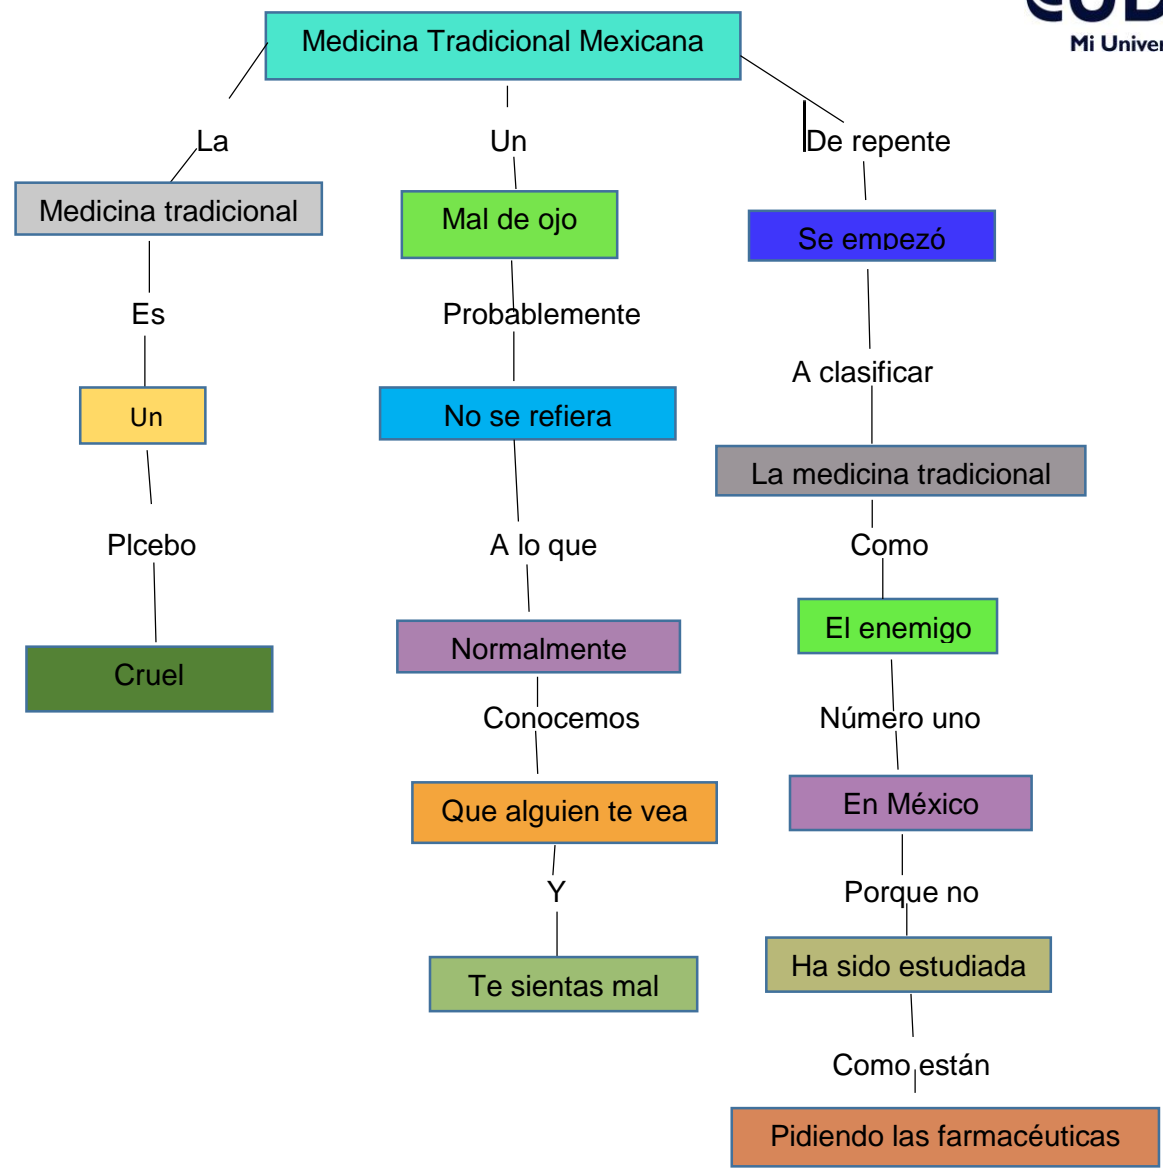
Medicina Tradicional Mexicana

Mi Univer

La

Medicina tradicional

Es

Un

Plcebo

Cruel

Un

Mal de ojo

Probablemente

No se refiera

A lo que

Normalmente

Conocemos

Que alguien te vea

Y

Te sientas mal

De repente

Se empezó

A clasificar

La medicina tradicional

Como

El enemigo

Número uno

En México

Porque no

Ha sido estudiada

Como están

Pidiendo las farmacéuticas